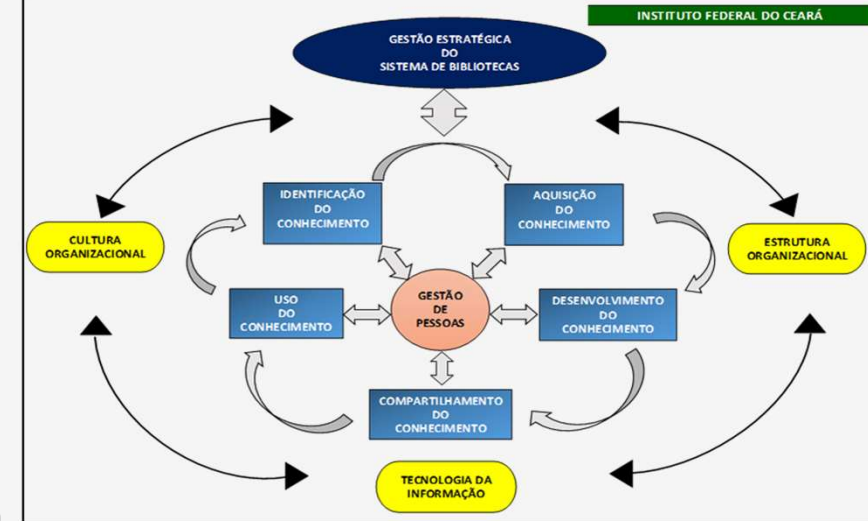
INSTITUTO FEDERAL DO CEARÁ

GESTÃO ESTRATÉGICA DO SISTEMA DE BIBLIOTECAS

IDENTIFICAÇÃO DO CONHECIMENTO

AQUISIÇÃO DO CONHECIMENTO

CULTURA ORGANIZACIONAL

ESTRUTURA ORGANIZACIONAL

USO DO CONHECIMENTO

GESTÃO DE PESSOAS

DESENVOLVIMENTO DO CONHECIMENTO

COMPARTILHAMENTO DO CONHECIMENTO

TECNOLOGIA DA INFORMAÇÃO